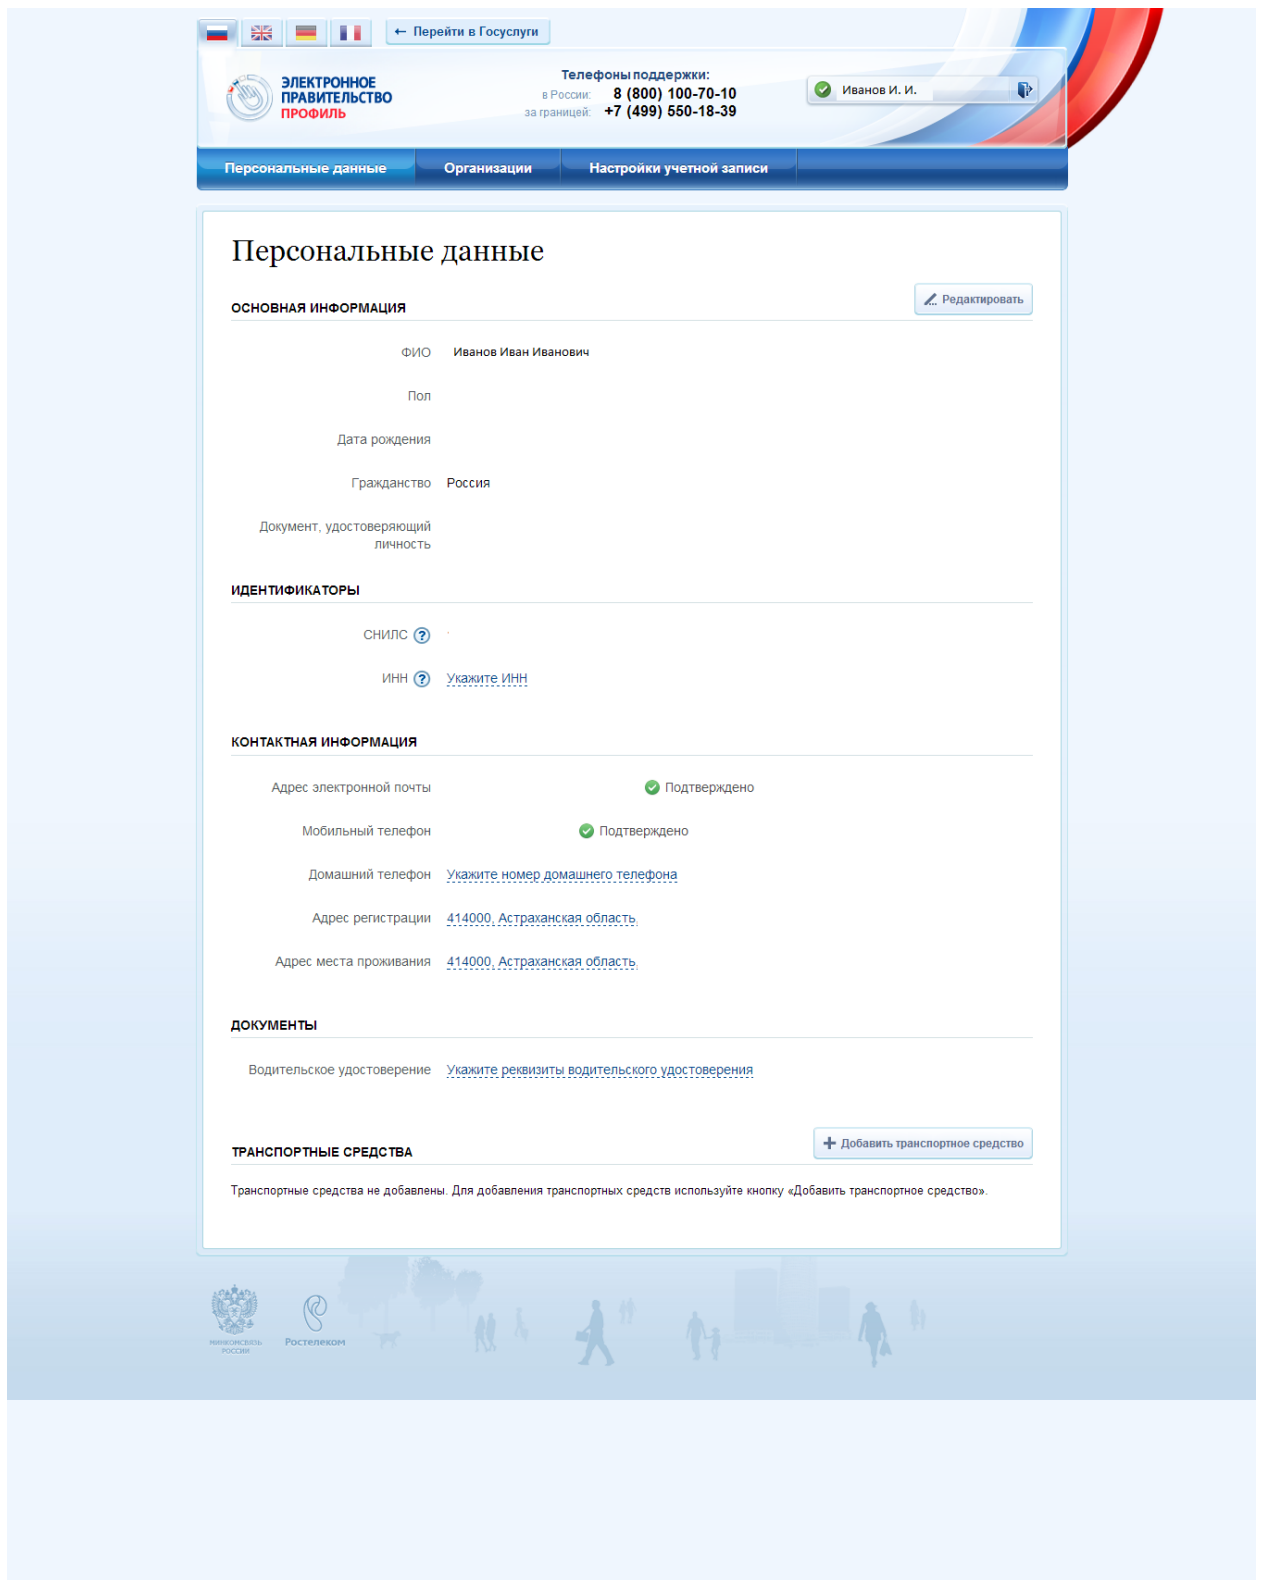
← Перейти в Госуслуги

ЭЛЕКТРОННОЕ ПРАВИТЕЛЬСТВО ПРОФИЛЬ

Телефоны поддержки:
в России: 8 (800) 100-70-10
за границей: +7 (499) 550-18-39

Иванов И. И.

Персональные данные | Организации | Настройки учетной записи

Персональные данные

ОСНОВНАЯ ИНФОРМАЦИЯ

Редактировать

ФИО Иванов Иван Иванович

Пол

Дата рождения

Гражданство Россия

Документ, удостоверяющий личность

ИДЕНТИФИКАТОРЫ

СНИЛС

ИНН Укажите ИНН

КОНТАКТНАЯ ИНФОРМАЦИЯ

Адрес электронной почты Подтверждено

Мобильный телефон Подтверждено

Домашний телефон Укажите номер домашнего телефона

Адрес регистрации 414000, Астраханская область

Адрес места проживания 414000, Астраханская область

ДОКУМЕНТЫ

Водительское удостоверение Укажите реквизиты водительского удостоверения

ТРАНСПОРТНЫЕ СРЕДСТВА

Добавить транспортное средство

Транспортные средства не добавлены. Для добавления транспортных средств используйте кнопку «Добавить транспортное средство».

МИНКОМСВЯЗЬ РОССИИ

Ростелеком